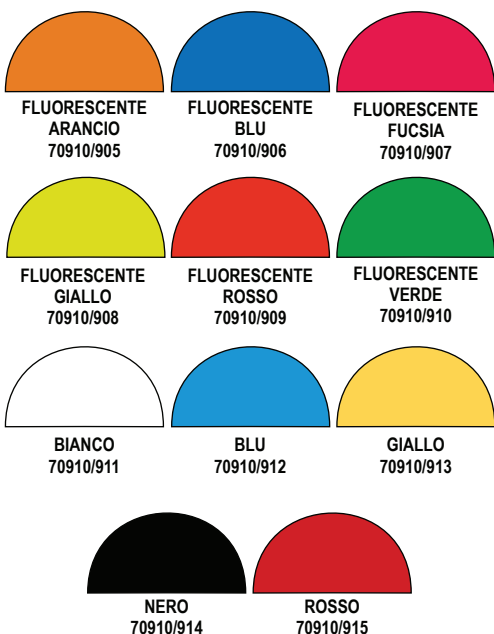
FLUORESCENTE
ARANCIO
70910/905

FLUORESCENTE
BLU
70910/906

FLUORESCENTE
FUCSIA
70910/907

FLUORESCENTE
GIALLO
70910/908

FLUORESCENTE
ROSSO
70910/909

FLUORESCENTE
VERDE
70910/910

BIANCO
70910/911

BLU
70910/912

GIALLO
70910/913

NERO
70910/914

ROSSO
70910/915